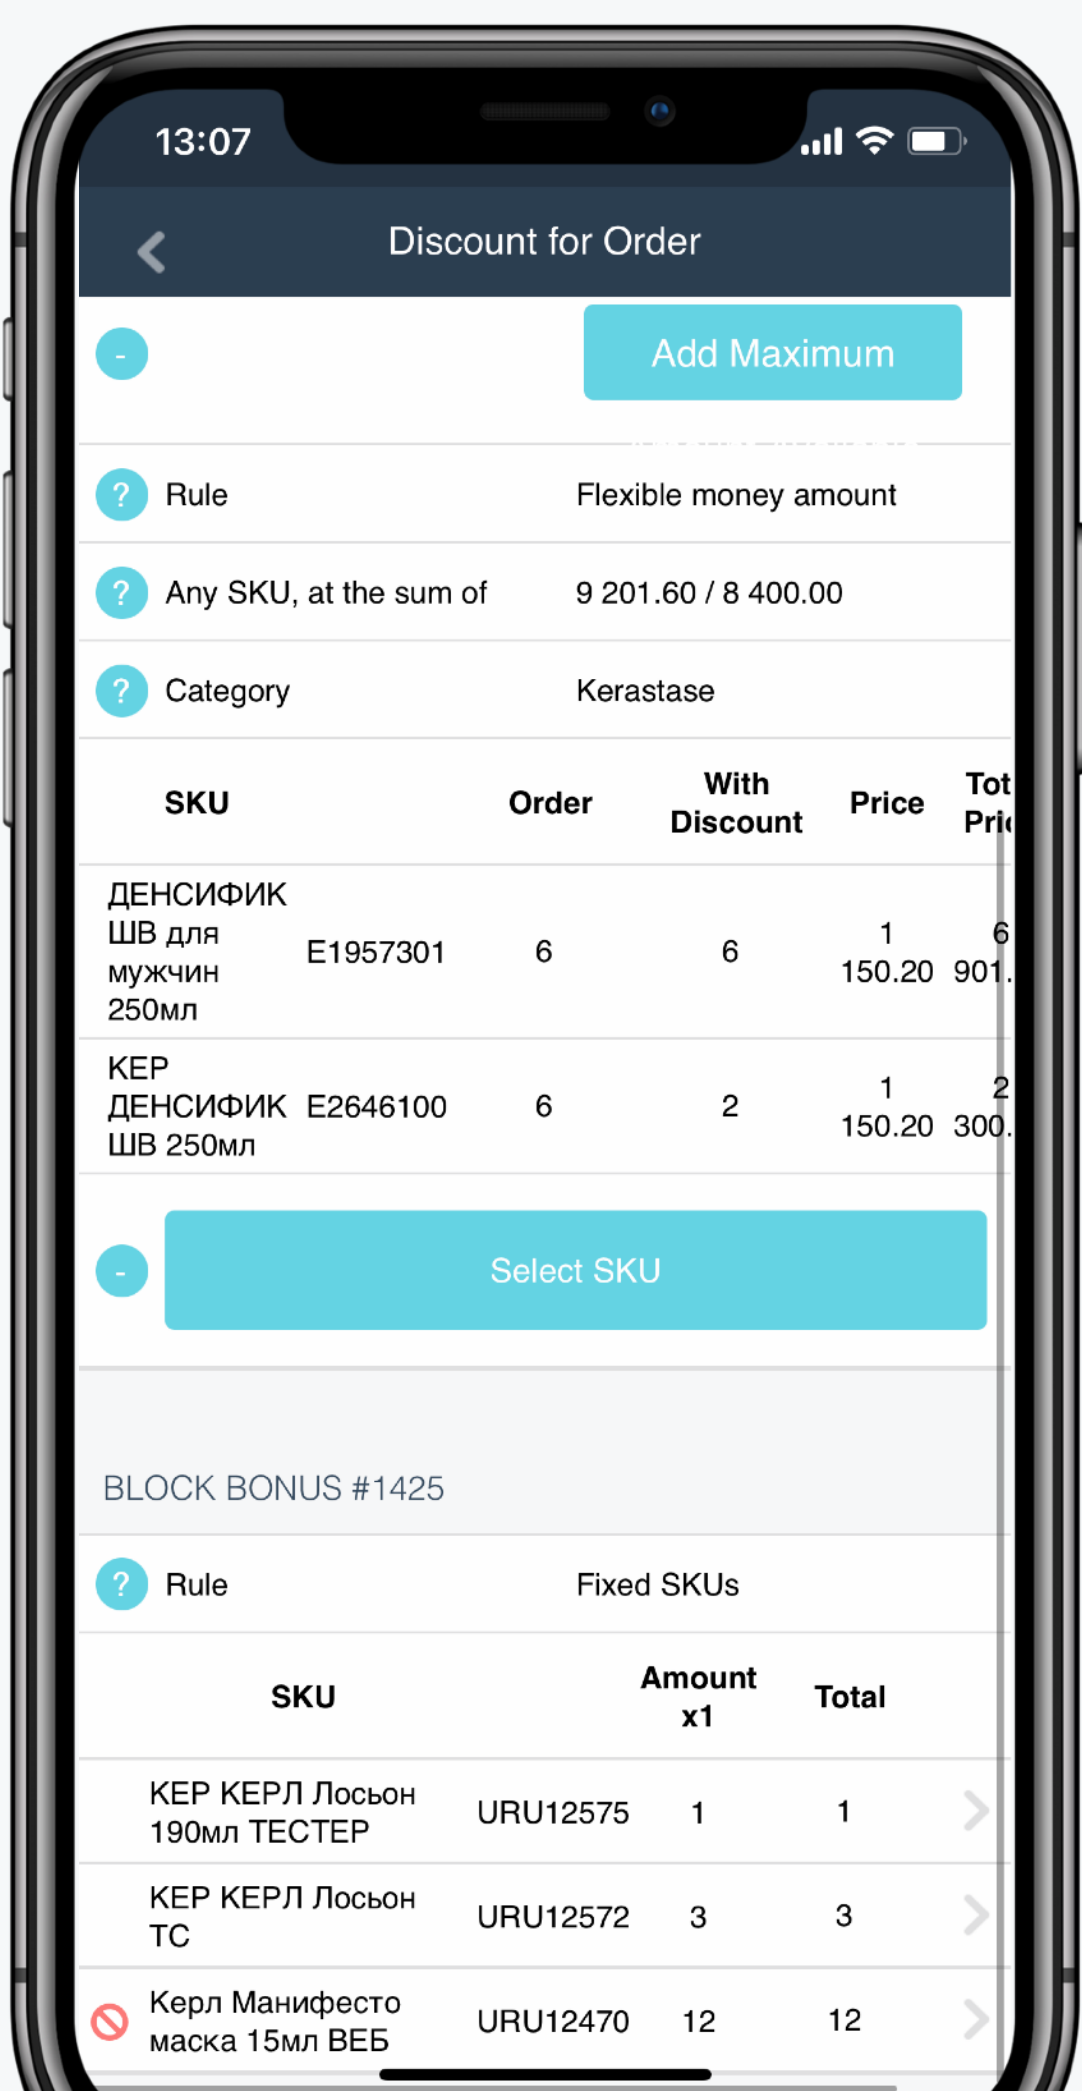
13:07

Discount for Order

-

Add Maximum

? Rule Flexible money amount

? Any SKU, at the sum of 9 201.60 / 8 400.00

? Category Kerastase

| SKU | | Order | With Discount | Price | Tot Pri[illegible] |
|---|---|---|---|---|---|
| ДЕНСИФИК ШВ для мужчин 250мл | E1957301 | 6 | 6 | 1 150.20 | 6 901.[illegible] |
| КЕР ДЕНСИФИК ШВ 250мл | E2646100 | 6 | 2 | 1 150.20 | 2 300.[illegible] |

-

Select SKU

BLOCK BONUS #1425

? Rule Fixed SKUs

| SKU | | Amount x1 | Total |
|---|---|---|---|
| КЕР КЕРЛ Лосьон 190мл ТЕСТЕР | URU12575 | 1 | 1 |
| КЕР КЕРЛ Лосьон ТС | URU12572 | 3 | 3 |
| Керл Манифесто маска 15мл ВЕБ | URU12470 | 12 | 12 |